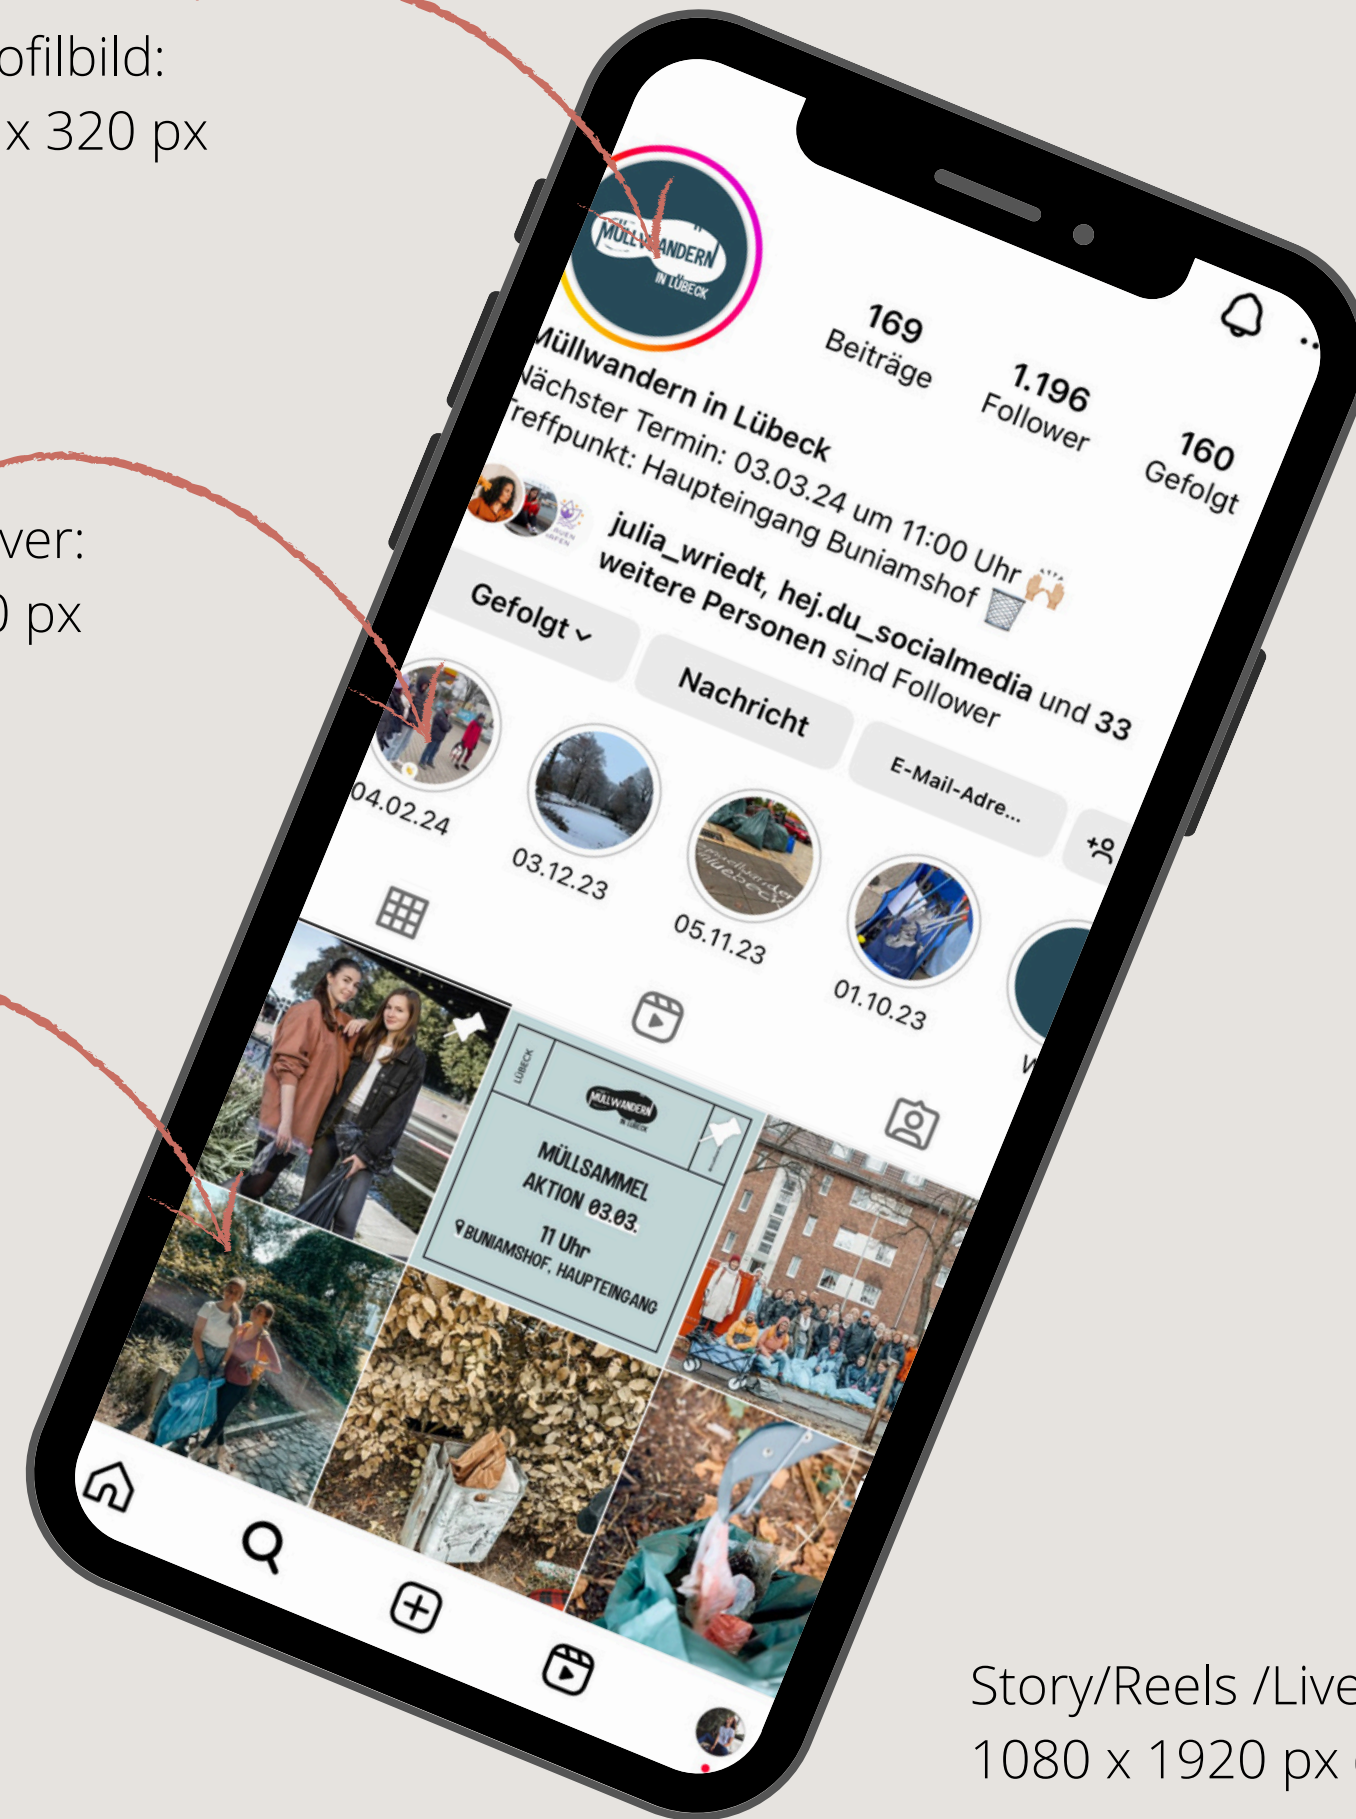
ofilbild:
x 320 px

ver:
) px

MÜLLWANDERN IN LÜBECK

169 Beiträge
1.196 Follower
160 Gefolgt

Müllwandern in Lübeck
Nächster Termin: 03.03.24 um 11:00 Uhr
Treffpunkt: Haupteingang Buniamshof

julia_wriedt, hej.du_socialmedia und 33 weitere Personen sind Follower

Gefolgt
Nachricht
E-Mail-Adre...

04.02.24
03.12.23
05.11.23
01.10.23

LÜBECK
MÜLLWANDERN IN LÜBECK
MÜLLSAMMEL AKTION 03.03.
11 Uhr
BUNIAMSHOF, HAUPTEINGANG

Story/Reels /Live
1080 x 1920 px